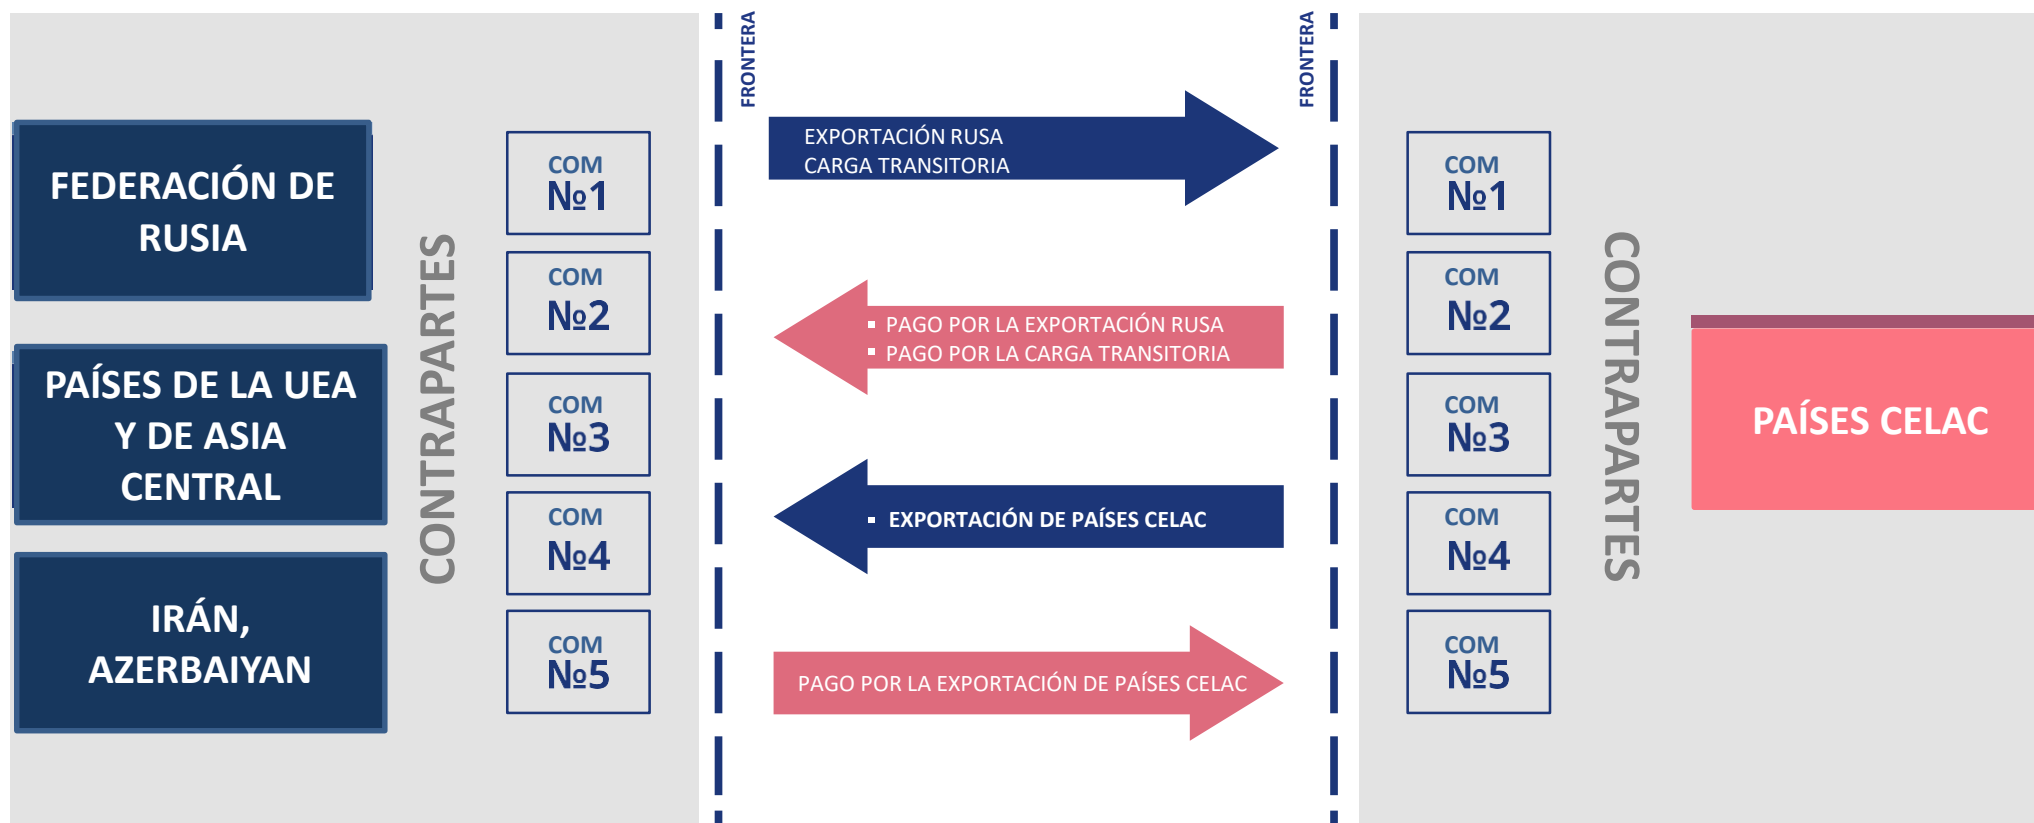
FEDERACIÓN DE RUSIA

PAÍSES DE LA UEA Y DE ASIA CENTRAL

IRÁN, AZERBAIYAN

CONTRAPARTES

COM №1

COM №2

COM №3

COM №4

COM №5

FRONTERA

EXPORTACIÓN RUSA
CARGA TRANSITORIA

▪ PAGO POR LA EXPORTACIÓN RUSA
▪ PAGO POR LA CARGA TRANSITORIA

▪ EXPORTACIÓN DE PAÍSES CELAC

PAGO POR LA EXPORTACIÓN DE PAÍSES CELAC

FRONTERA

COM №1

COM №2

COM №3

COM №4

COM №5

CONTRAPARTES

PAÍSES CELAC